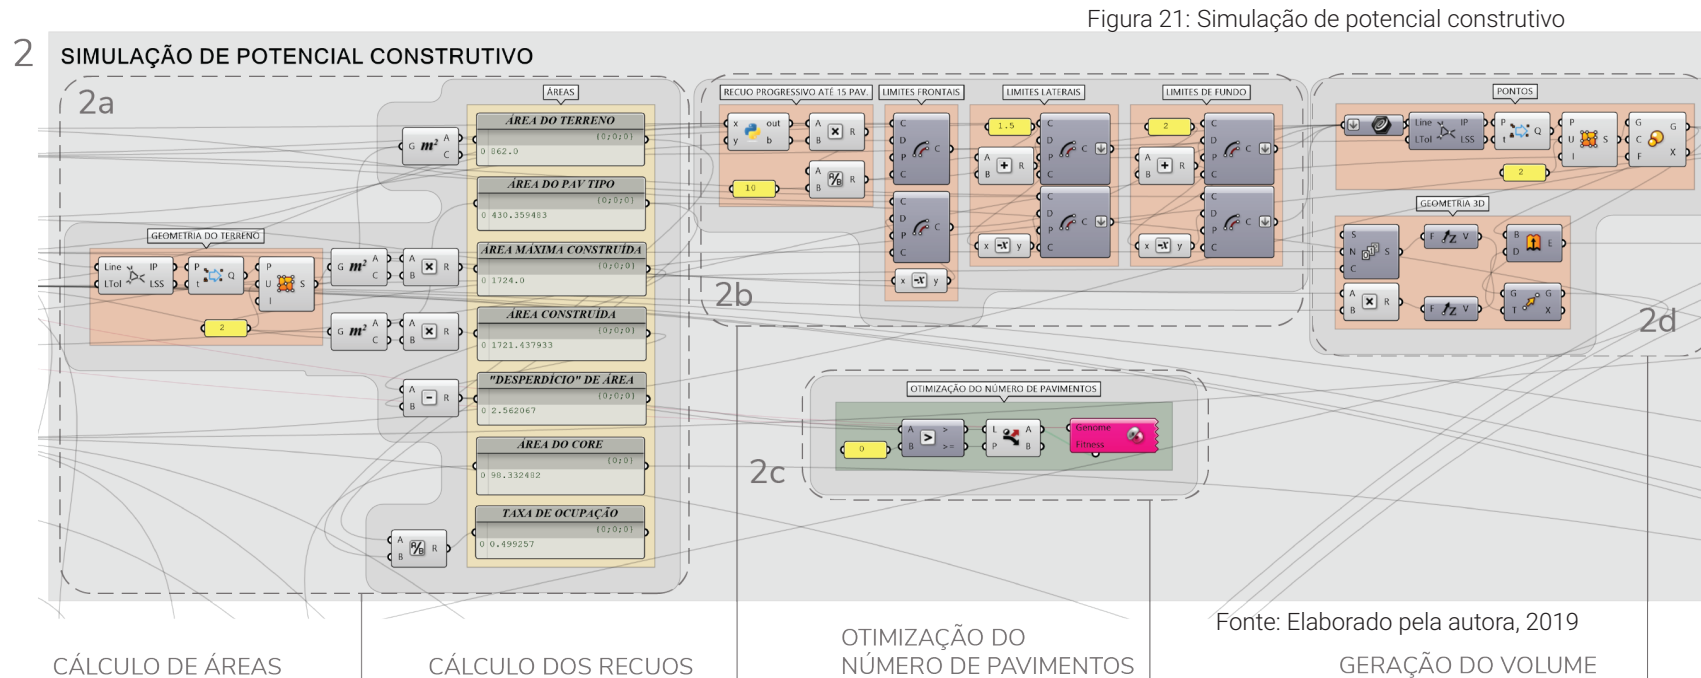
Figura 21: Simulação de potencial construtivo

2 SIMULAÇÃO DE POTENCIAL CONSTRUTIVO

2a

ÁREAS

ÁREA DO TERRENO
{0;0;0}
0 862.0

ÁREA DO PAV TIPO
{0;0;0}
0 430.359483

ÁREA MÁXIMA CONSTRUÍDA
{0;0;0}
0 1724.0

ÁREA CONSTRUÍDA
{0;0;0}
0 1721.437933

"DESPERDÍCIO" DE ÁREA
{0;0;0}
0 2.562067

ÁREA DO CORE
{0;0}
0 98.332482

TAXA DE OCUPAÇÃO
{0;0;0}
0 0.499257

GEOMETRIA DO TERRENO

2

RECUO PROGRESSIVO ATÉ 15 PAV.

10

LIMITES FRONTAIS

LIMITES LATERAIS

1.5

LIMITES DE FUNDO

2

2b

PONTOS

2

GEOMETRIA 3D

2d

OTIMIZAÇÃO DO NÚMERO DE PAVIMENTOS

0

Genome
Fitness

2c

Fonte: Elaborado pela autora, 2019

CÁLCULO DE ÁREAS

CÁLCULO DOS RECUOS

OTIMIZAÇÃO DO NÚMERO DE PAVIMENTOS

GERAÇÃO DO VOLUME